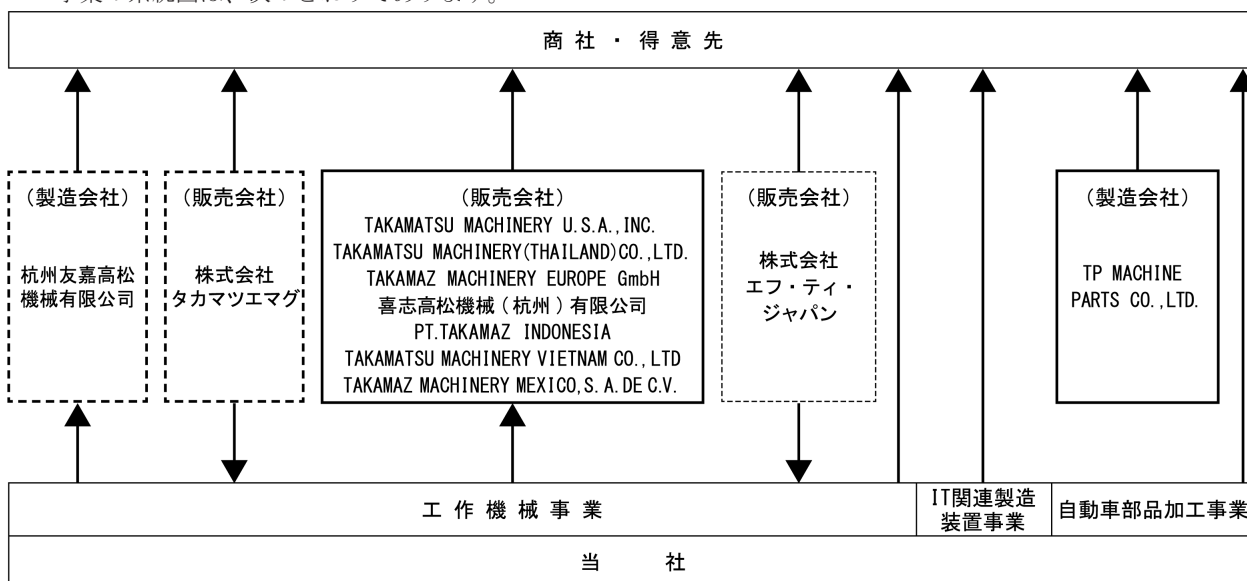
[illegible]

商 社 ・ 得 意 先

（製造会社）

杭州友嘉高松機械有限公司

（販売会社）

株式会社タカマツエマグ

（販売会社）

TAKAMATSU MACHINERY U.S.A.,INC.
TAKAMATSU MACHINERY(THAILAND)CO.,LTD.
TAKAMAZ MACHINERY EUROPE GmbH
喜志高松機械（杭州）有限公司
PT.TAKAMAZ INDONESIA
TAKAMATSU MACHINERY VIETNAM CO.,LTD
TAKAMAZ MACHINERY MEXICO,S.A.DE C.V.

（販売会社）

株式会社エフ・ティ・ジャパン

（製造会社）

TP MACHINE PARTS CO.,LTD.

工 作 機 械 事 業

IT関連製造装置事業

自動車部品加工事業

当　　社